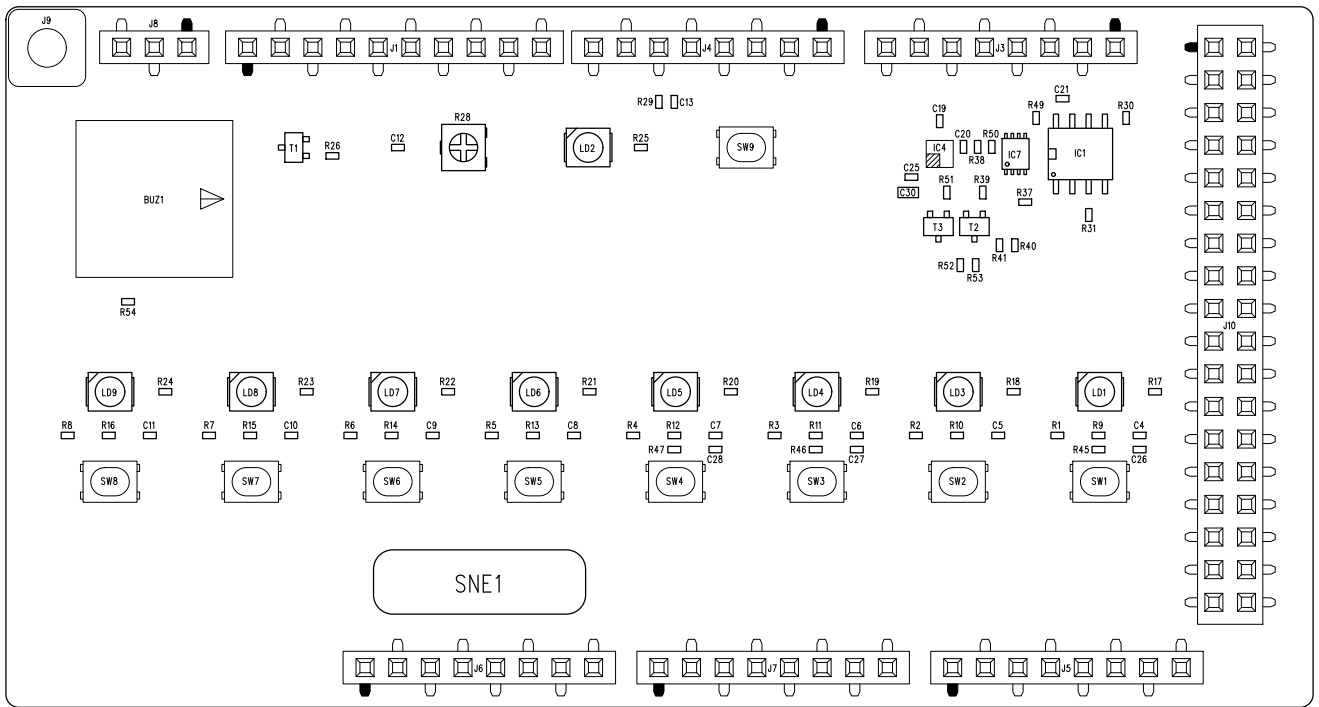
J9
J8
J1
J4
J3
R29 C13
C19
C21
R49
R30
R28
R25
C20 R50
R26
C12
LD2
SW9
IC4
R38
IC7
IC1
T1
C25
C30
R51
R39
R37
BUZ1
R31
T3
T2
R41 R40
R52
R53
R54
J10
LD9
R24
LD8
R23
LD7
R22
LD6
R21
LD5
R20
LD4
R19
LD3
R18
LD1
R17
R8
R16
C11
R7
R15
C10
R6
R14
C9
R5
R13
C8
R4
R12
C7
R3
R11
C6
R2
R10
C5
R1
R9
C4
R47
C28
R46
C27
R45
C26
SW8
SW7
SW6
SW5
SW4
SW3
SW2
SW1
SNE1
J6
J7
J5